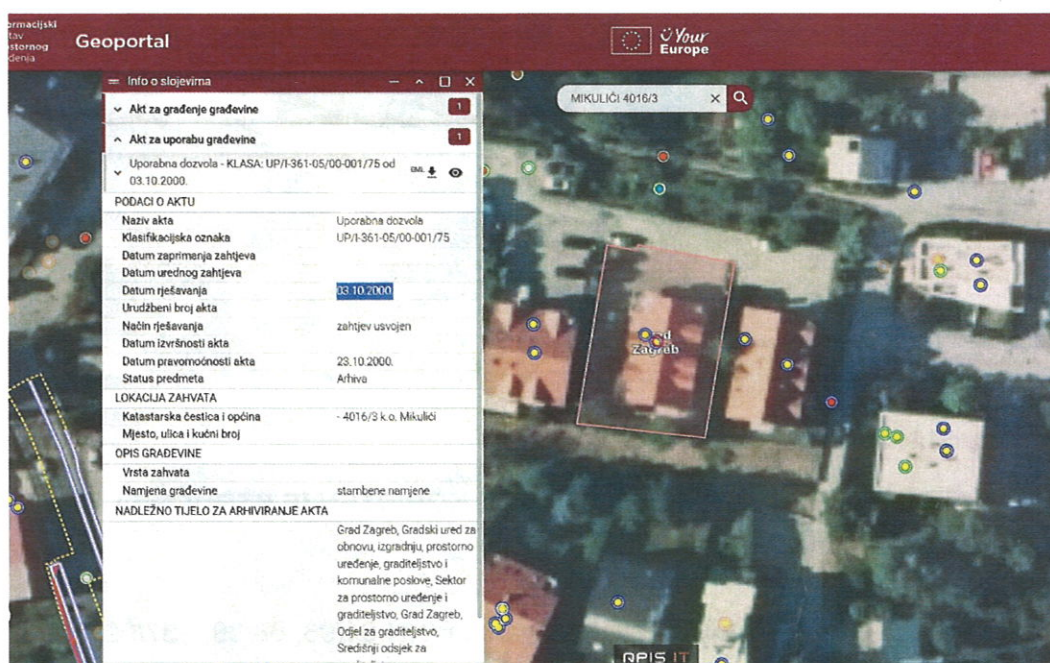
ormacijski
tav
stornog
đenja

Geoportal

Your Europe

Info o slojevima

Akt za građenje građevine 1

Akt za uporabu građevine 1

Uporabna dozvola - KLASA: UP/I-361-05/00-001/75 od 03.10.2000.

PODACI O AKTU

| | |
|---|---|
| Naziv akta | Uporabna dozvola |
| Klasifikacijska oznaka | UP/I-361-05/00-001/75 |
| Datum zaprimanja zahtjeva | |
| Datum urednog zahtjeva | |
| Datum rješavanja | 03.10.2000. |
| Urudžbeni broj akta | |
| Način rješavanja | zahtjev usvojen |
| Datum izvršnosti akta | |
| Datum pravomoćnosti akta | 23.10.2000. |
| Status predmeta | Arhiva |

LOKACIJA ZAHVATA

| | |
|---|---|
| Katastarska čestica i općina | - 4016/3 k.o. Mikulići |
| Mjesto, ulica i kućni broj | |

OPIS GRAĐEVINE

| | |
|---|---|
| Vrsta zahvata | |
| Namjena građevine | stambene namjene |

NADLEŽNO TIJELO ZA ARHIVIRANJE AKTA

Grad Zagreb, Gradski ured za obnovu, izgradnju, prostorno uređenje, graditeljstvo i komunalne poslove, Sektor za prostorno uređenje i graditeljstvo, Grad Zagreb, Odjel za graditeljstvo, Središnji odsjek za

MIKULIĆI 4016/3

Grad Zagreb

APIS IT